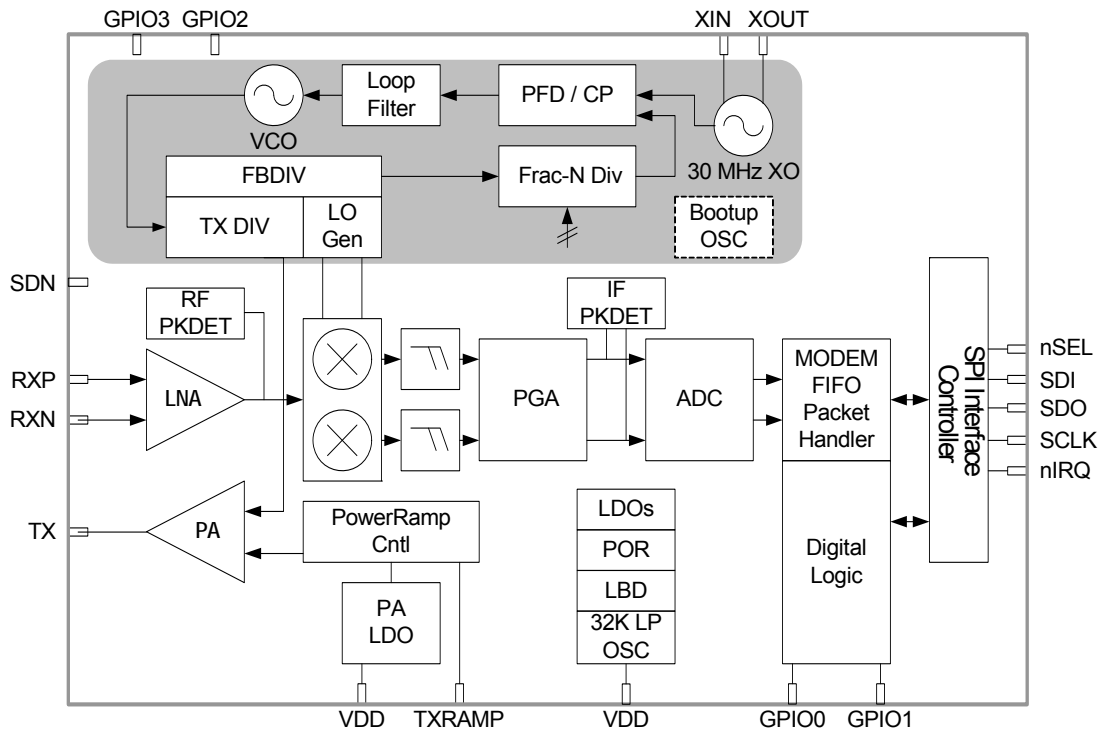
GPIO3 GPIO2

XIN XOUT

Loop Filter

PFD / CP

VCO

30 MHz XO

FBDIV

Frac-N Div

TX DIV

LO Gen

Bootup OSC

SDN

RF PKDET

IF PKDET

RXP

RXN

LNA

PGA

ADC

MODEM FIFO Packet Handler

SPI Interface Controller

nSEL

SDI

SDO

SCLK

nIRQ

TX

PA

PowerRamp Cntl

LDOs

POR

LBD

32K LP OSC

Digital Logic

PA LDO

VDD TXRAMP VDD GPIO0 GPIO1